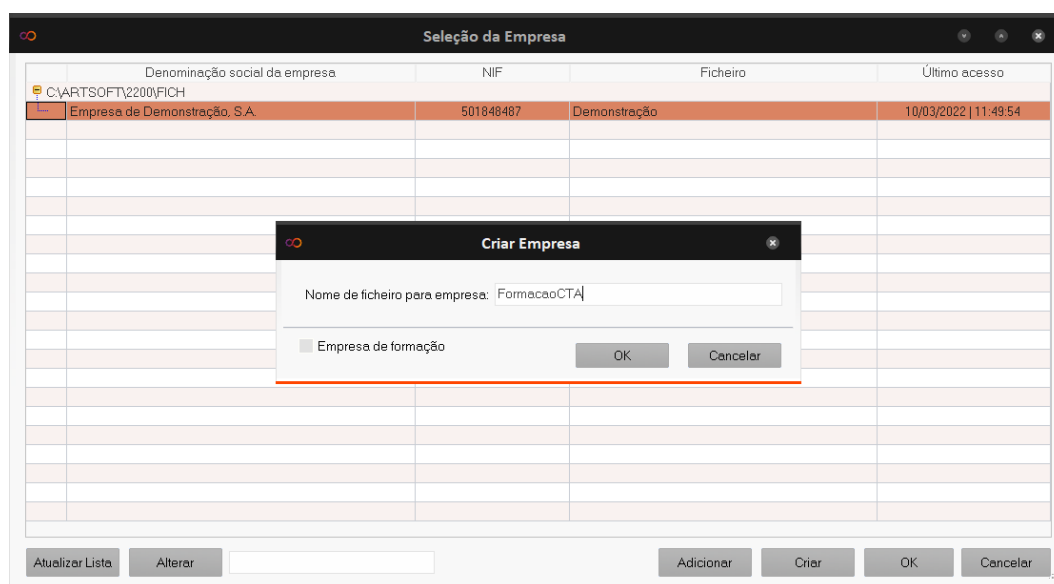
Seleção da Empresa

| Denominação social da empresa | NIF | Ficheiro | Último acesso |
|---|---|---|---|
| C:\ARTSOFT\2200\FICH | | | |
| Empresa de Demonstração, S.A. | 501848487 | Demonstração | 10/03/2022 \| 11:49:54 |

Criar Empresa

Nome de ficheiro para empresa: FormacaoCTA

Empresa de formação

OK
Cancelar

Atualizar Lista
Alterar
Adicionar
Criar
OK
Cancelar